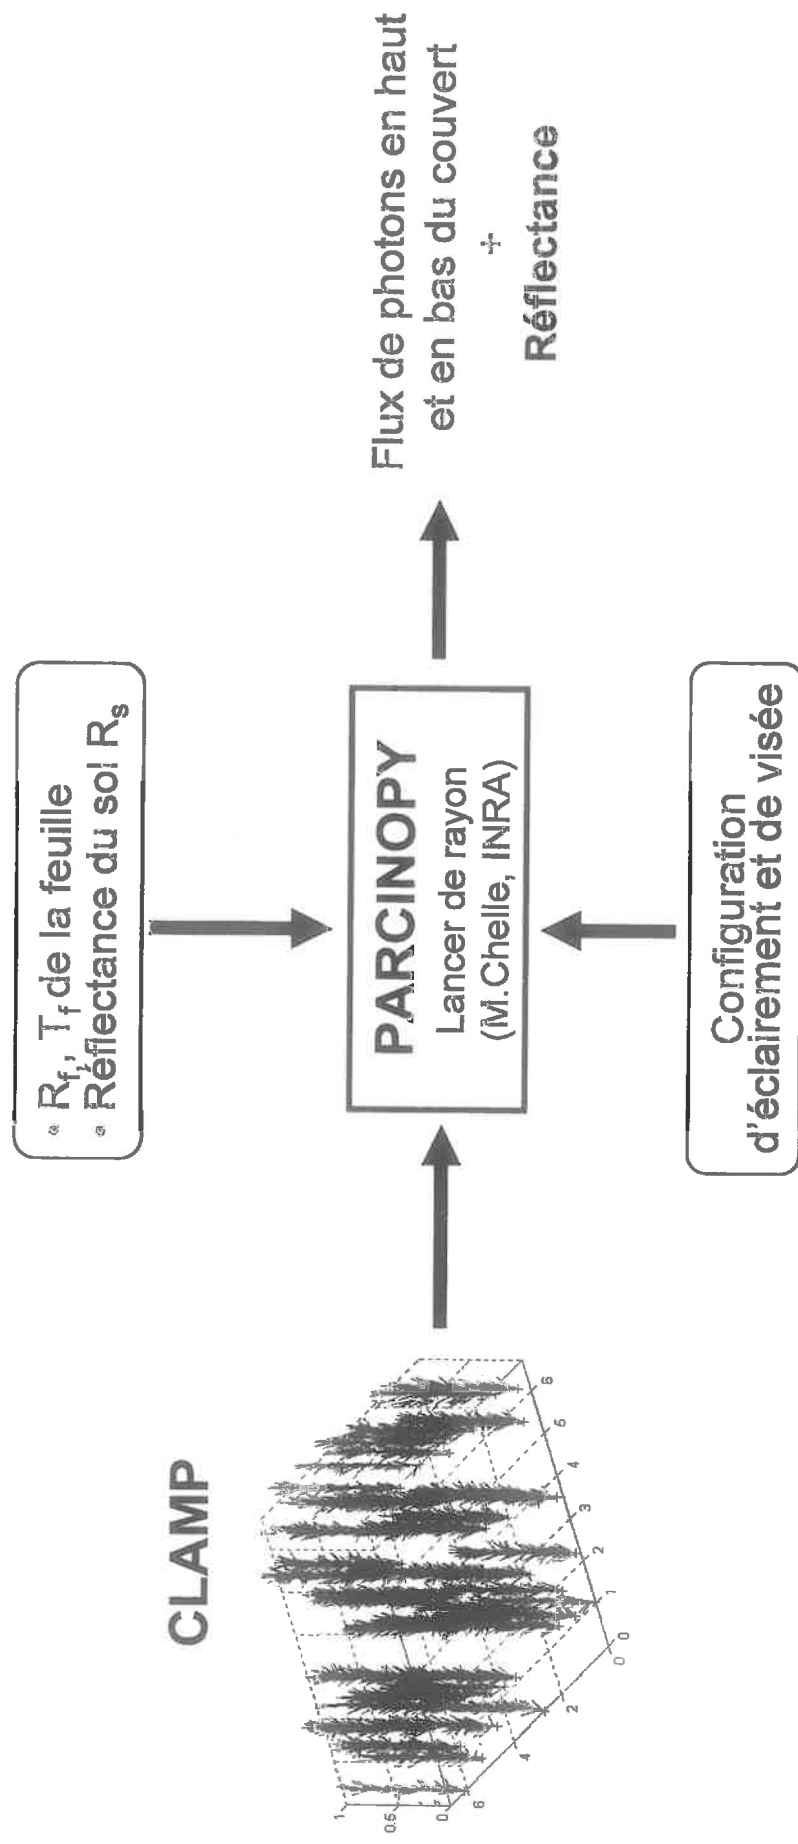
CLAMP

1
0.5
0
6
4
2
0
0
1
2
3
4
5
6

• $R_f$, $T_f$ de la feuille
• Réflectance du sol $R_s$

PARCINOPY
Lancer de rayon
(M.Chelle, INRA)

Configuration
d'éclairement et de visée

Flux de photons en haut et en bas du couvert
+
Réflectance